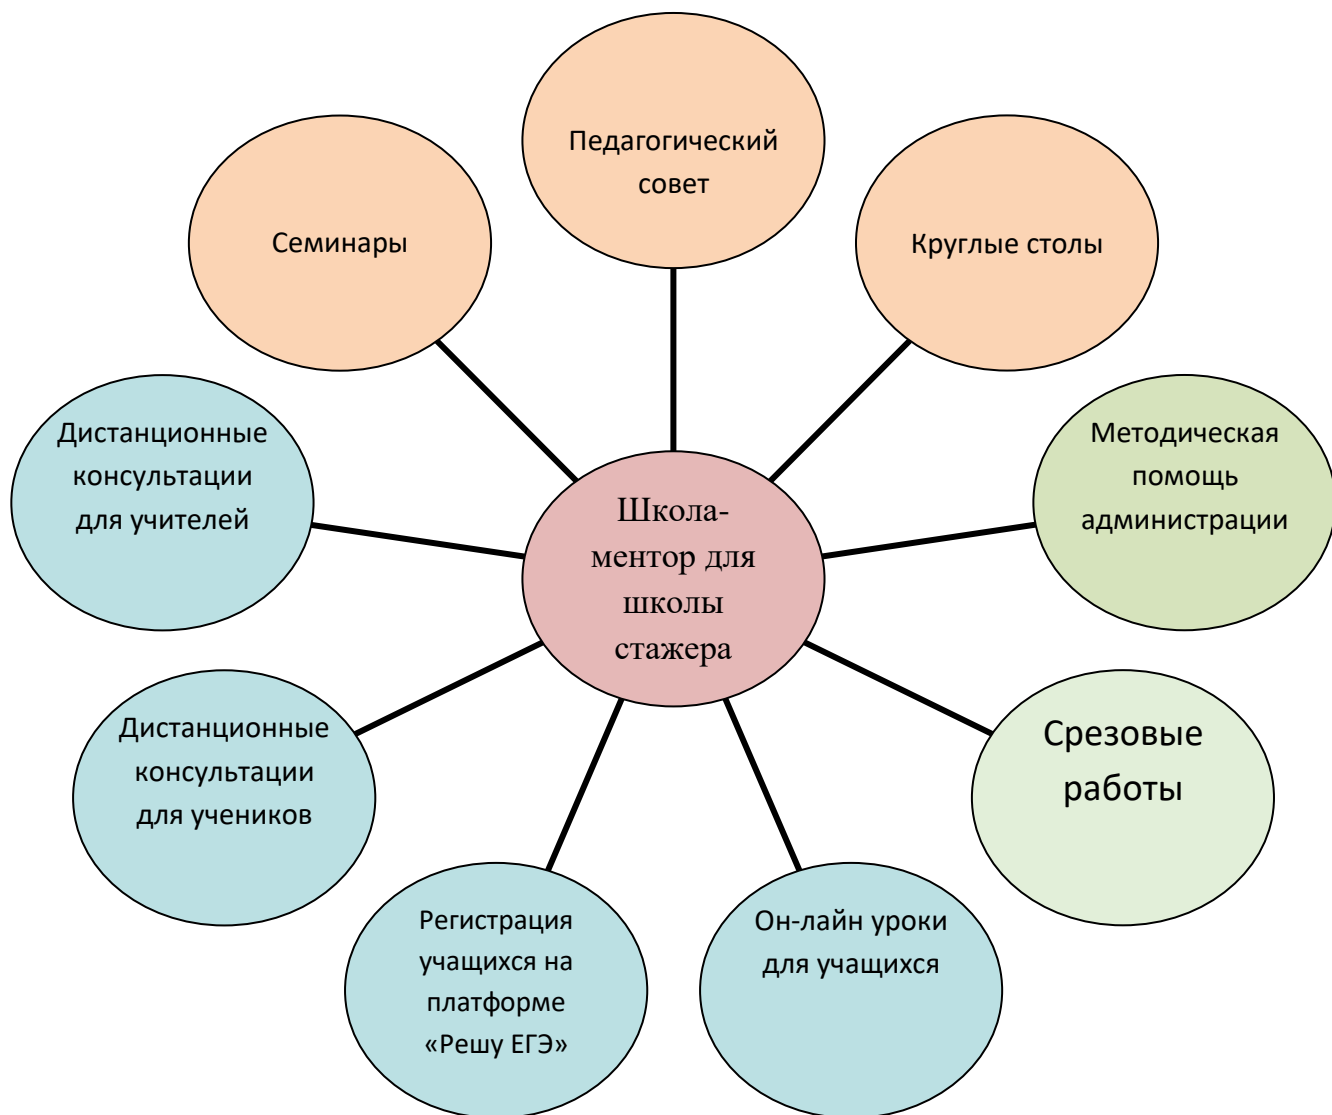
Педагогический совет

Семинары

Круглые столы

Дистанционные консультации для учителей

Школа-ментор для школы стажера

Методическая помощь администрации

Дистанционные консультации для учеников

Срезовые работы

Регистрация учащихся на платформе «Решу ЕГЭ»

Он-лайн уроки для учащихся